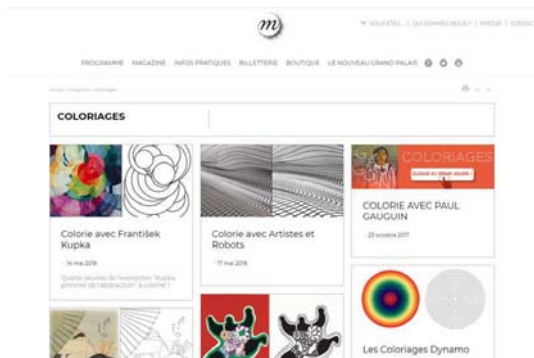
m

VOUS ÊTES... | QUI SOMMES-NOUS ? | PRESSE | CONTAC

PROGRAMME MAGAZINE INFOS PRATIQUES BILLETTERIE BOUTIQUE LE NOUVEAU GRAND PALAIS

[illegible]

COLORIAGES

Colorie avec František Kupka

14 mai 2018

Quelle œuvre de l'exposition "Kupka, pionnier de l'abstraction" à colorier ?

Colorie avec Artistes et Robots

17 mai 2018

COLORIAGES

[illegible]

COLORIE AVEC PAUL GAUGUIN

23 octobre 2017

Les Coloriages Dynamo